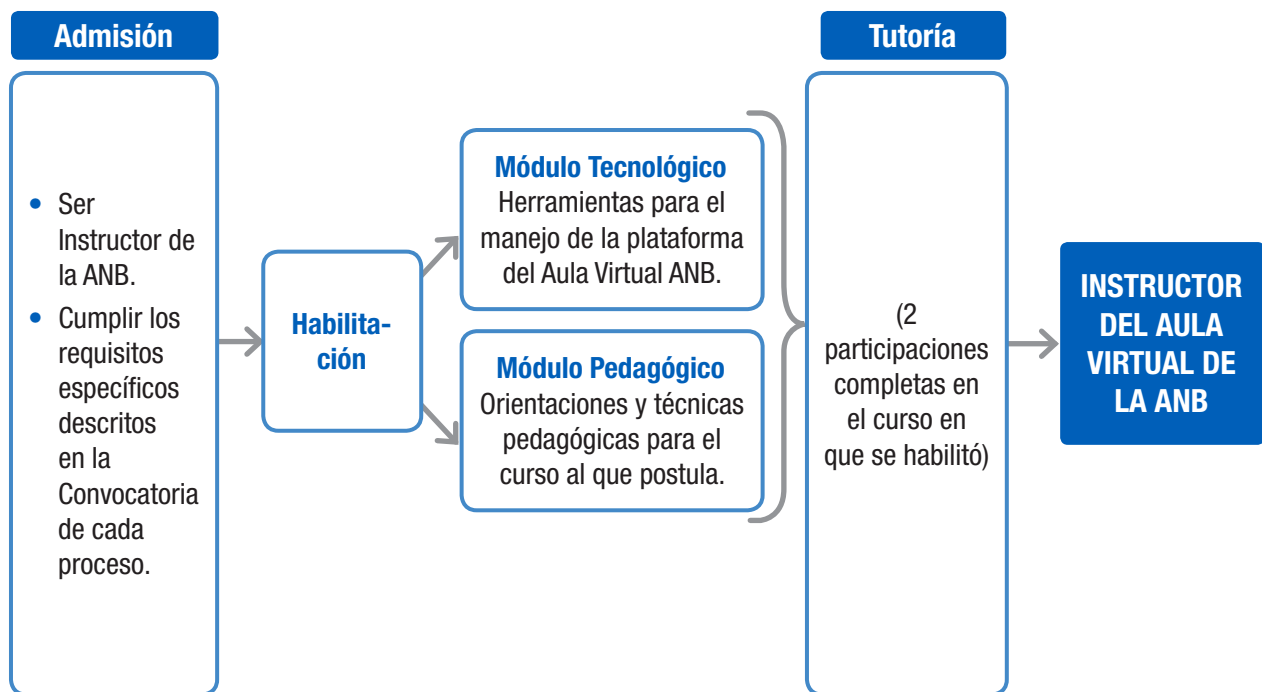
Admisión

• Ser Instructor de la ANB.
• Cumplir los requisitos específicos descritos en la Convocatoria de cada proceso.

Habilitación

Módulo Tecnológico
Herramientas para el manejo de la plataforma del Aula Virtual ANB.

Módulo Pedagógico
Orientaciones y técnicas pedagógicas para el curso al que postula.

Tutoría

(2 participaciones completas en el curso en que se habilitó)

INSTRUCTOR DEL AULA VIRTUAL DE LA ANB